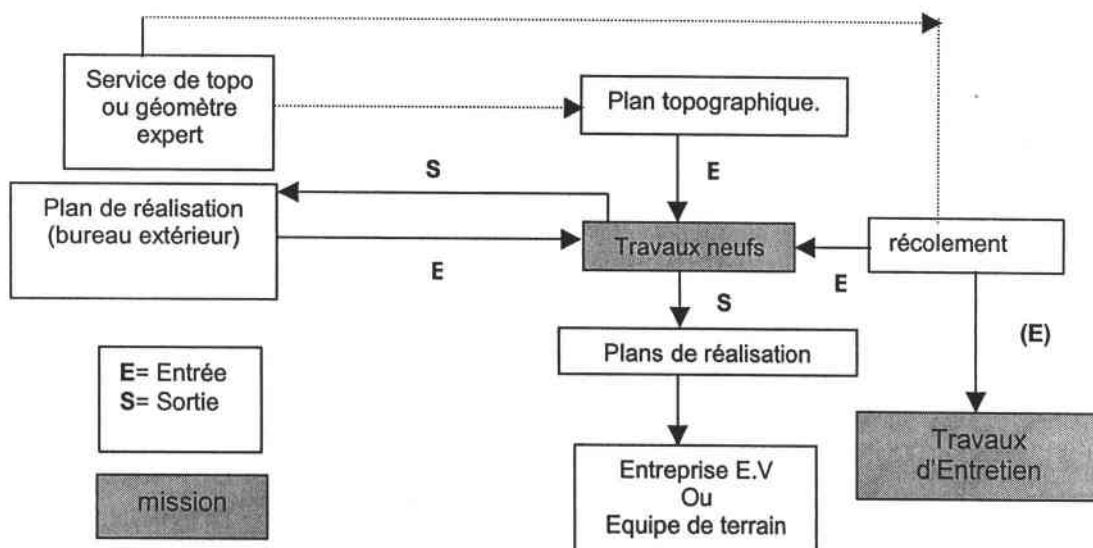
Service de topo ou géomètre expert

Plan topographique.

S

E

Plan de réalisation (bureau extérieur)

Travaux neufs

récolement

E

E

S

Plans de réalisation

(E)

E= Entrée
S= Sortie

Entreprise E.V
Ou
Equipe de terrain

Travaux d'Entretien

mission